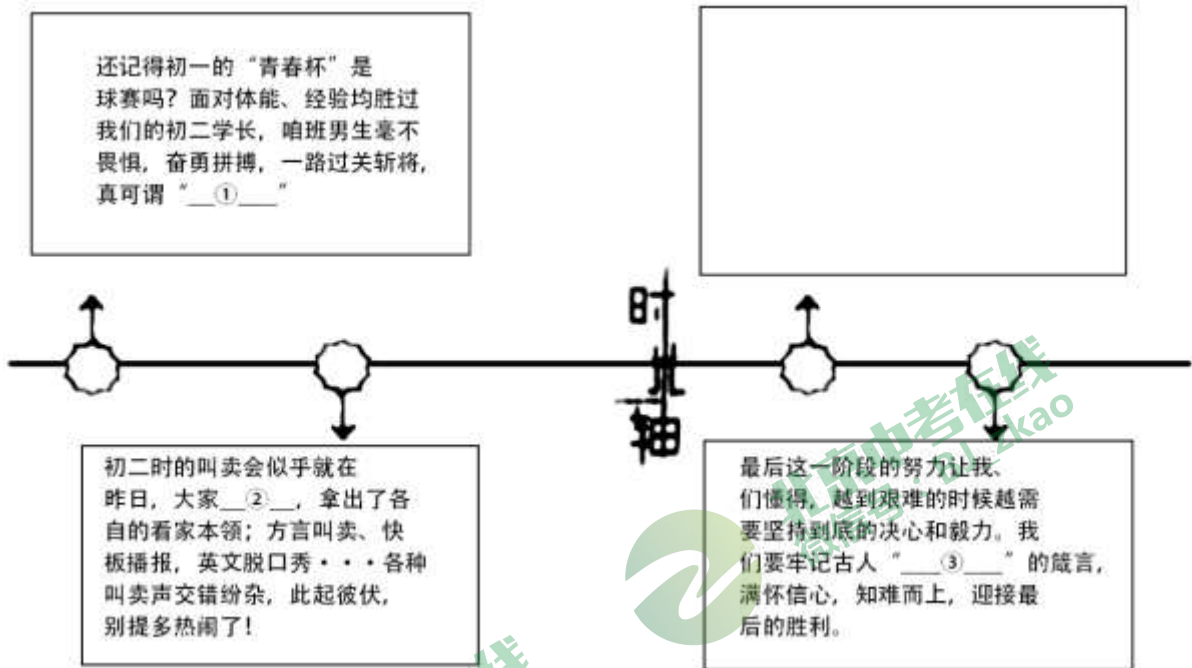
还记得初一的“青春杯”是球赛吗？面对体能、经验均胜过我们的初二学长，咱班男生毫不畏惧，奋勇拼搏，一路过关斩将，真可谓“___①___”

时光轴

初二时的叫卖会似乎就在昨日，大家___②___，拿出了各自的看家本领；方言叫卖、快板播报，英文脱口秀・・・各种叫卖声交错纷杂，此起彼伏，别提多热闹了！

最后这一阶段的努力让我们懂得，越到艰难的时候越需要坚持到底的决心和毅力。我们要牢记古人“___③___”的箴言，满怀信心，知难而上，迎接最后的胜利。

北京中考在线
www.zgzkao